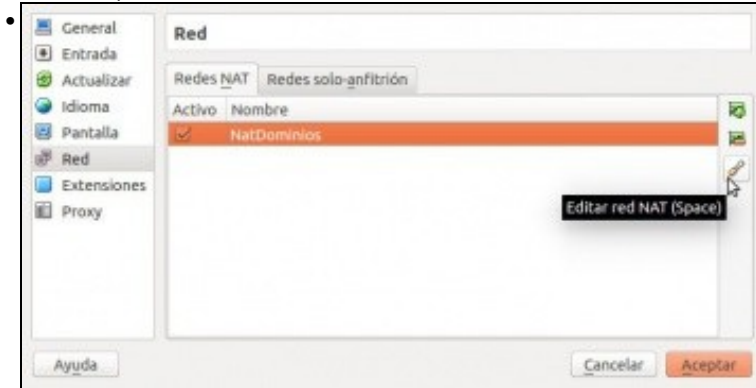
•

General
Entrada
Actualizar
Idioma
Pantalla
Red
Extensiones
Proxy

Red

Redes NAT | Redes solo-anfitrión

| Activo | Nombre |
|---|---|
| ✓ | NatDominios |

Editar red NAT (Space)

Ayuda

Cancelar | Aceptar